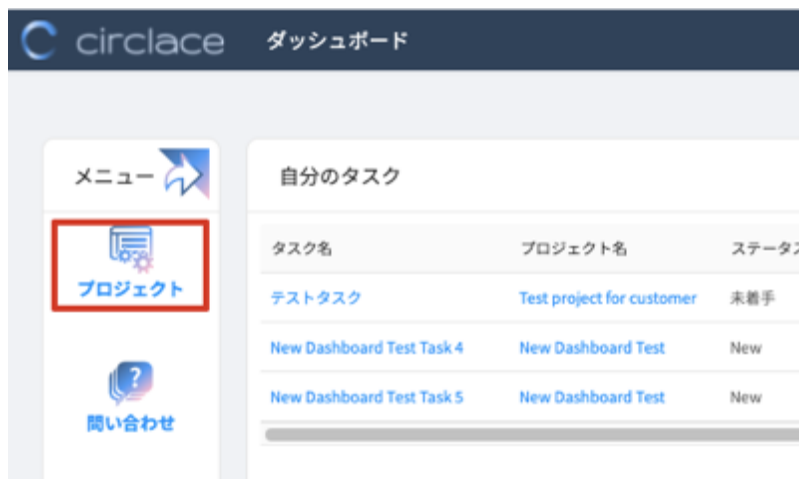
circlace ダッシュボード

メニュー

プロジェクト

問い合わせ

自分のタスク

| タスク名 | プロジェクト名 | ステータス |
|---|---|---|
| テストタスク | Test project for customer | 未着手 |
| New Dashboard Test Task 4 | New Dashboard Test | New |
| New Dashboard Test Task 5 | New Dashboard Test | New |